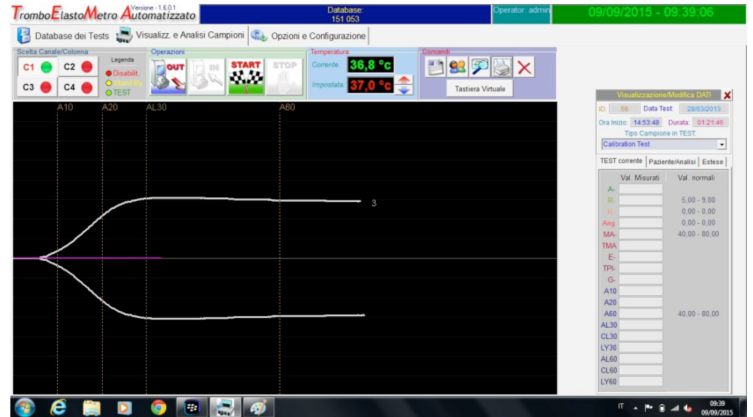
TromboElastoMetro Automatizzato Versione - 1.6.0.1

Database: 151 053

Operator: admin

09/09/2015 - 09:39:06

Database dei Tests | Visualizz. e Analisi Campioni | Opzioni e Configurazione

Scelta Canale/Colonna

C1 C2 C3 C4

Legenda
Disabilit.
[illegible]
TEST

Operazioni

OUT IN START STOP

Temperatura

Corrente: 36,8 °c

Impostata: 37,0 °c

Comandi

Tastiera Virtuale

A10 A20 AL30 A60

3

Visualizzazione/Modifica DATI

ID: 56 Data Test: 28/03/2013

Ora Inizio: 14:53:48 Durata: 01:21:46

Tipo Campione in TEST:

Calibration Test

TEST corrente | Paziente/Analisi | Estese

| | Val. Misurati | Val. normali |
|---|---|---|
| A- | | |
| R- | | 5,00 - 9,00 |
| K- | | 0,00 - 0,00 |
| Ang. | | 0,00 - 0,00 |
| MA- | | 40,00 - 80,00 |
| TMA | | |
| E- | | |
| TPI- | | |
| G- | | |
| A10 | | |
| A20 | | |
| A60 | | 40,00 - 80,00 |
| AL30 | | |
| CL30 | | |
| LY30 | | |
| AL60 | | |
| CL60 | | |
| LY60 | | |

IT 09:39 09/09/2015